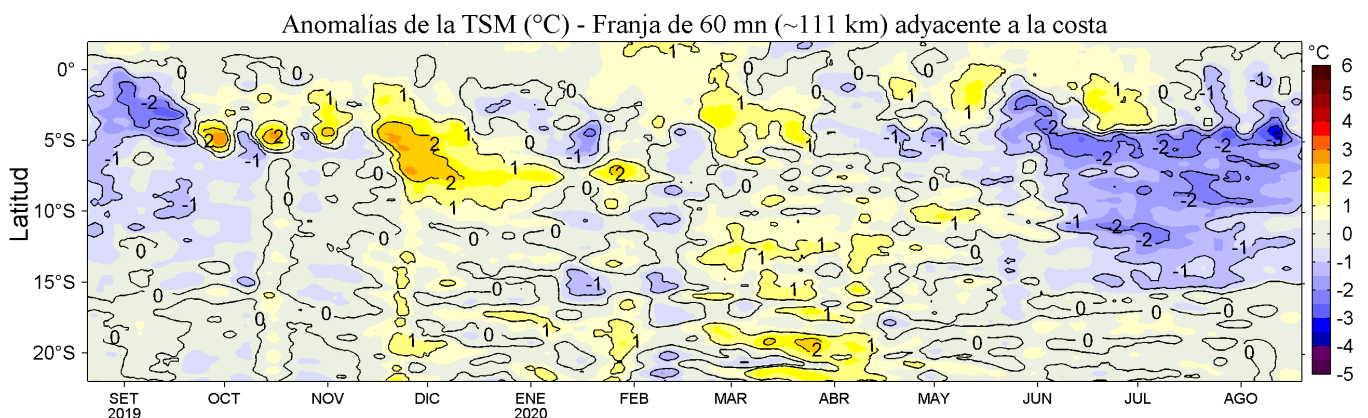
Anomalías de la TSM (°C) - Franja de 60 mn (~111 km) adyacente a la costa

Latitud

0°
5°S
10°S
15°S
20°S

SET 2019
OCT
NOV
DIC
ENE 2020
FEB
MAR
ABR
MAY
JUN
JUL
AGO

°C
6
5
4
3
2
1
0
-1
-2
-3
-4
-5

0
-2
-1
2
2
0
1
0
-1
1
2
2
1
0
0
-1
0
-1
2
0
1
1
0
1
-1
-1
-2
-2
-2
-2
-3
-1
-2
-1
-2
-2
-1
-1
0
0
0
0
0
0
0
1
1
1
1
-1
0
0
0
1
1
2
1
0
0
0
0
1
1
-1